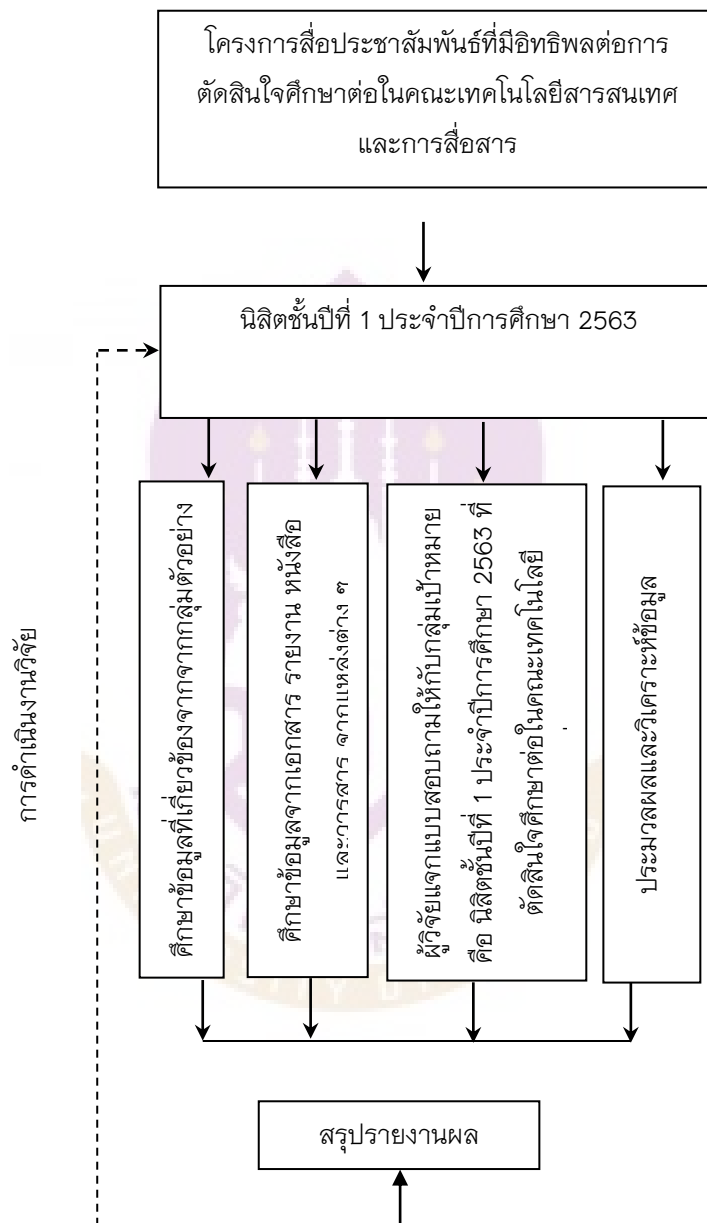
โครงการสื่อประชาสัมพันธ์ที่มีอิทธิพลต่อการตัดสินใจศึกษาต่อในคณะเทคโนโลยีสารสนเทศและการสื่อสาร

นิสิตชั้นปีที่ 1 ประจำปีการศึกษา 2563

การดำเนินงานวิจัย

ศึกษาข้อมูลที่เกี่ยวข้องจากกลุ่มตัวอย่าง

ศึกษาข้อมูลจากเอกสาร รายงาน หนังสือ และวารสาร จากแหล่งต่าง ๆ

ผู้วิจัยแจกแบบสอบถามให้กับกลุ่มเป้าหมาย คือ นิสิตชั้นปีที่ 1 ประจำปีการศึกษา 2563 ที่ตัดสินใจศึกษาต่อในคณะเทคโนโลยี

ประมวลผลและวิเคราะห์ข้อมูล

สรุปรายงานผล